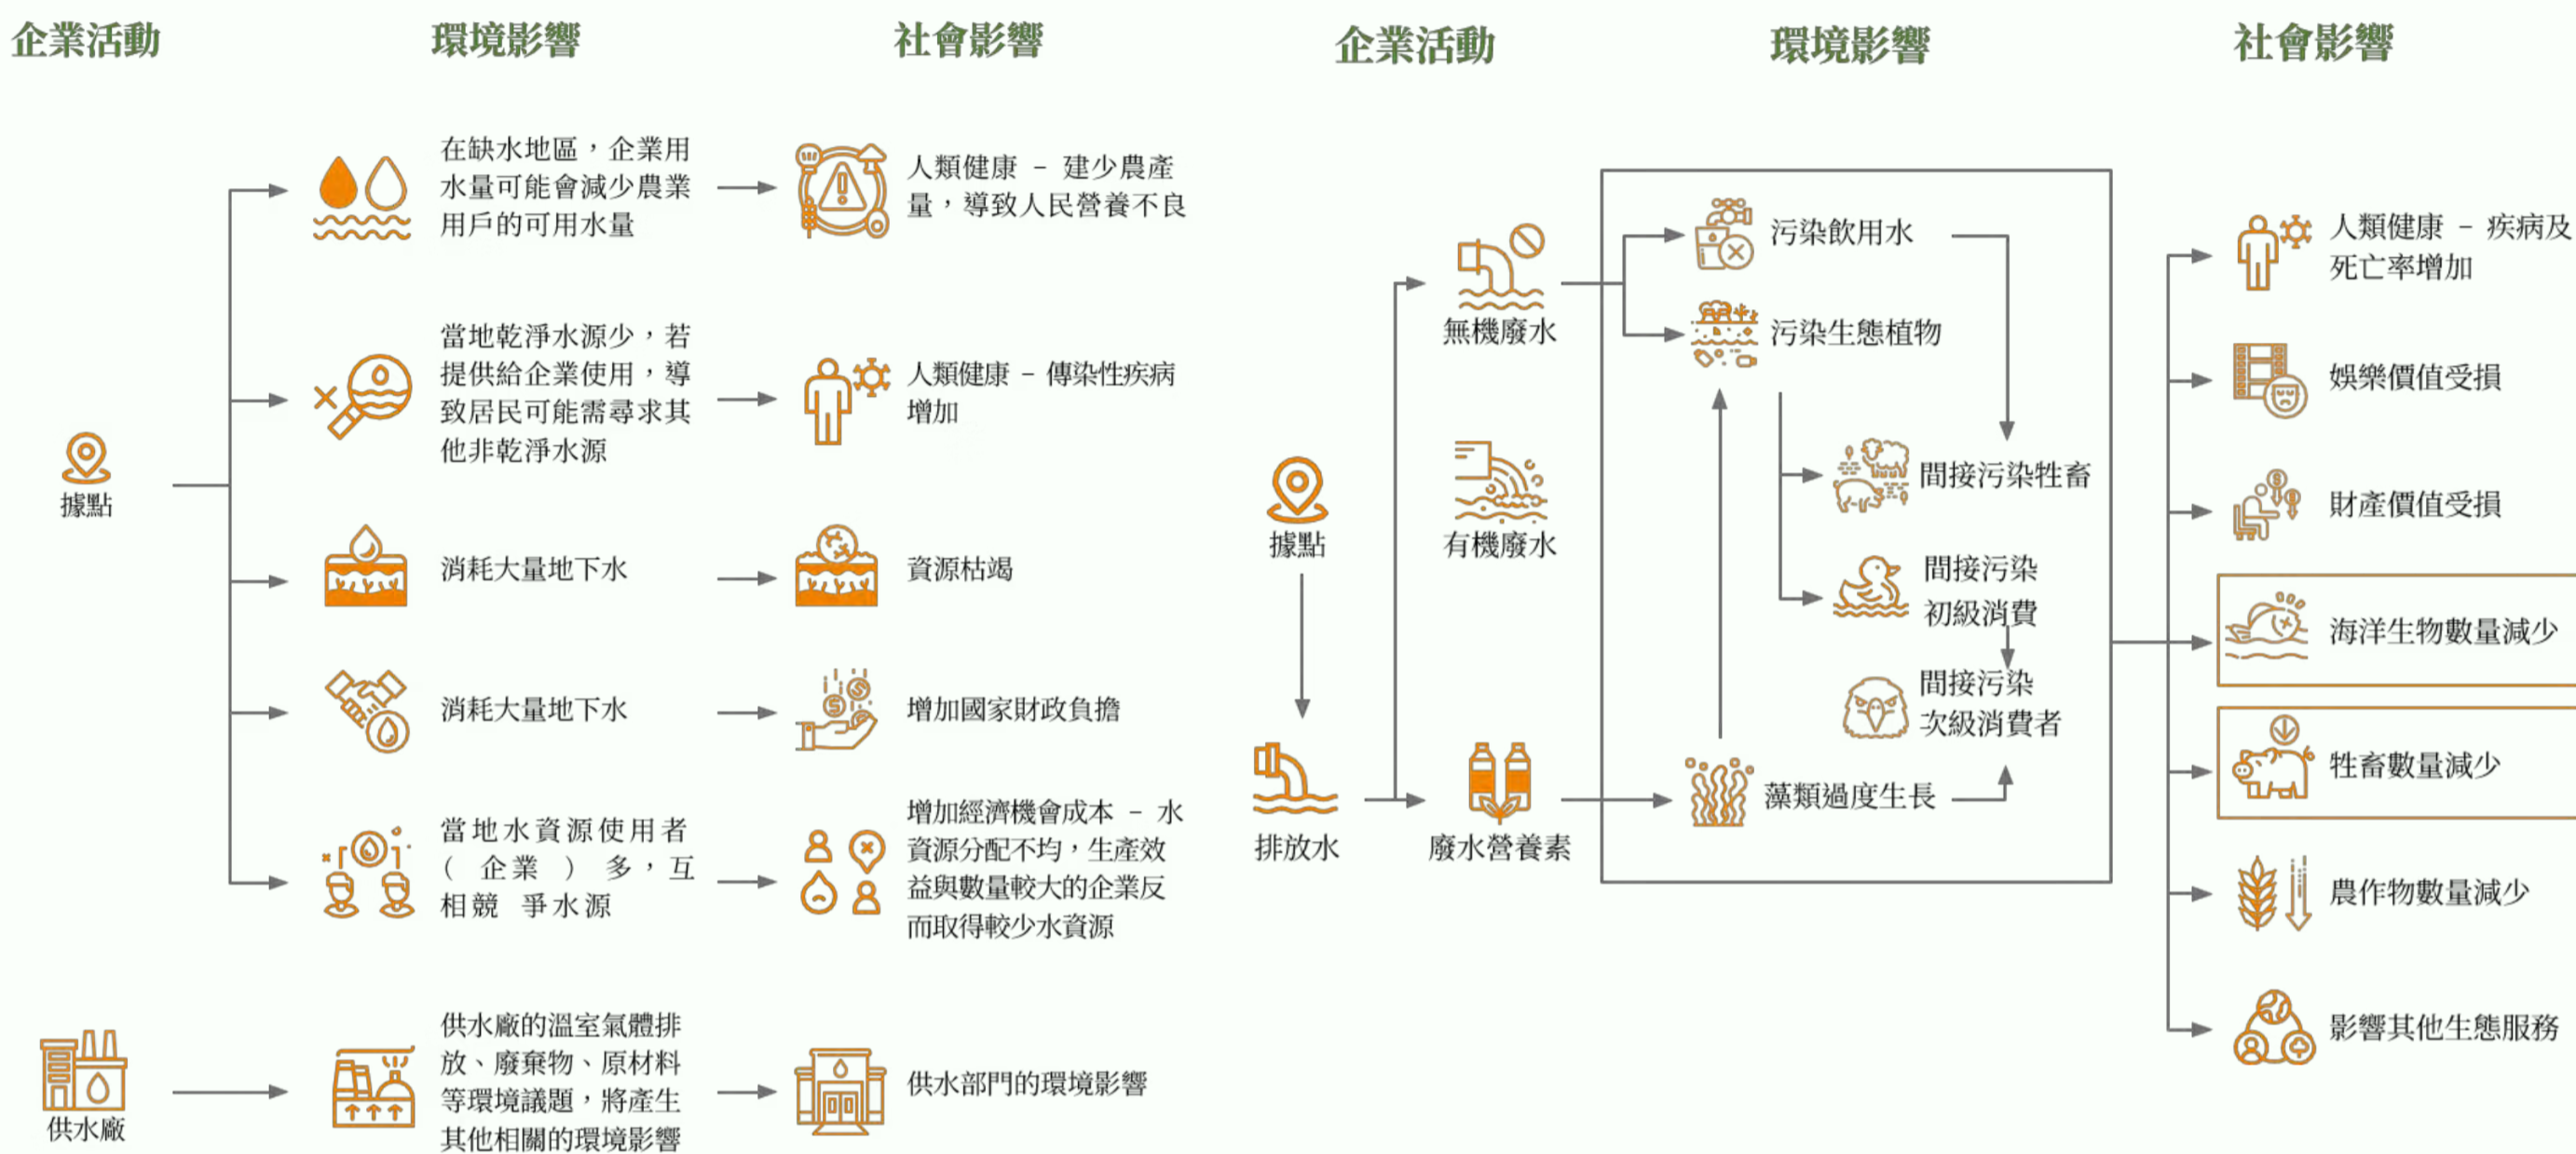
企業活動

環境影響

社會影響

據點

在缺水地區，企業用水量可能會減少農業用戶的可用水量

人類健康 – 建少農產量，導致人民營養不良

當地乾淨水源少，若提供給企業使用，導致居民可能需尋求其他非乾淨水源

人類健康 – 傳染性疾病增加

消耗大量地下水

資源枯竭

消耗大量地下水

增加國家財政負擔

當地水資源使用者（企業）多，互相競爭水源

增加經濟機會成本 – 水資源分配不均，生產效益與數量較大的企業反而取得較少水資源

供水廠

供水廠的溫室氣體排放、廢棄物、原材料等環境議題，將產生其他相關的環境影響

供水部門的環境影響

企業活動

環境影響

社會影響

據點

排放水

無機廢水

有機廢水

廢水營養素

污染飲用水

污染生態植物

間接污染牲畜

間接污染初級消費

間接污染次級消費者

藻類過度生長

人類健康 – 疾病及死亡率增加

娛樂價值受損

財產價值受損

海洋生物數量減少

牲畜數量減少

農作物數量減少

影響其他生態服務